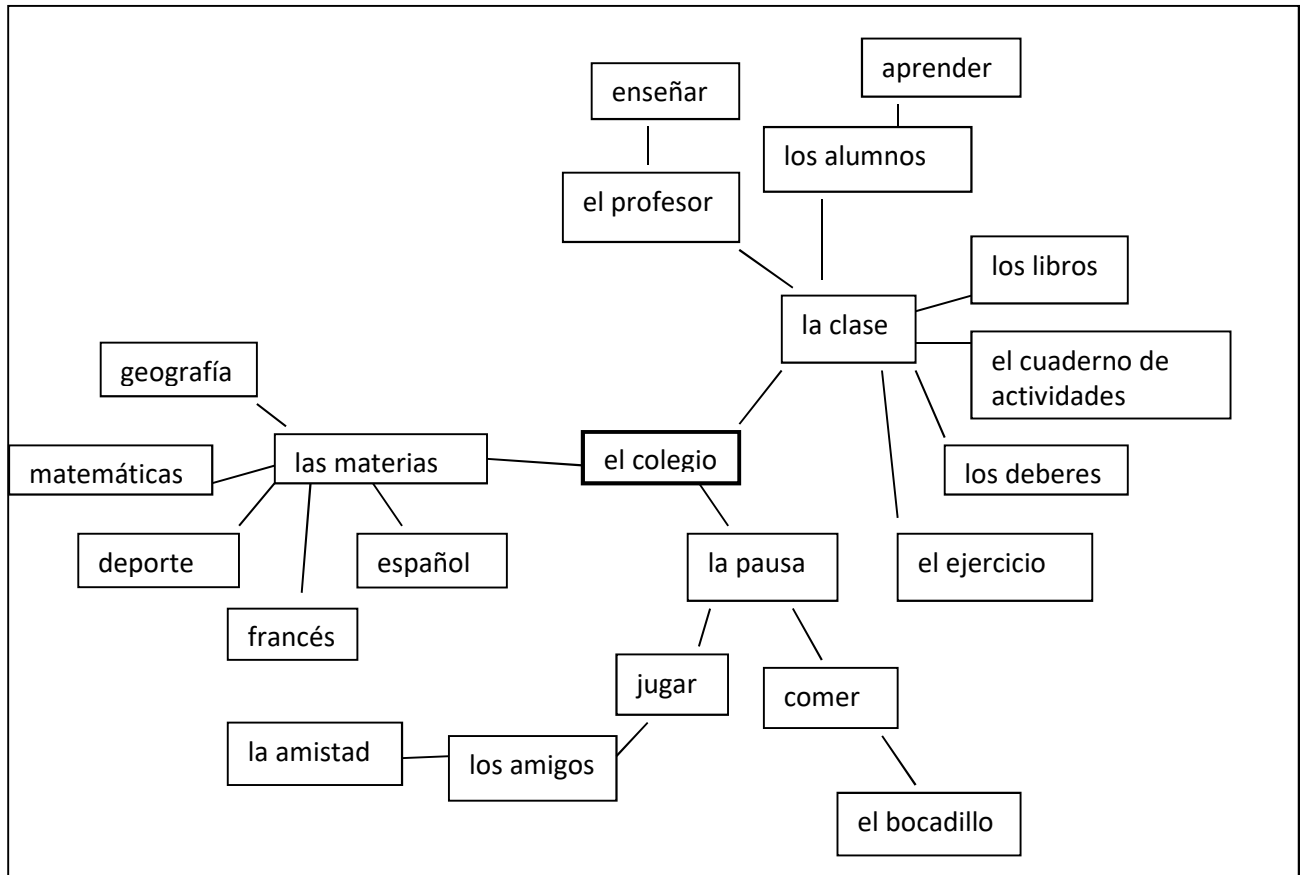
aprender

enseñar

los alumnos

el profesor

los libros

la clase

el cuaderno de actividades

geografía

matemáticas

las materias

el colegio

los deberes

deporte

español

la pausa

el ejercicio

francés

jugar

comer

la amistad

los amigos

el bocadillo